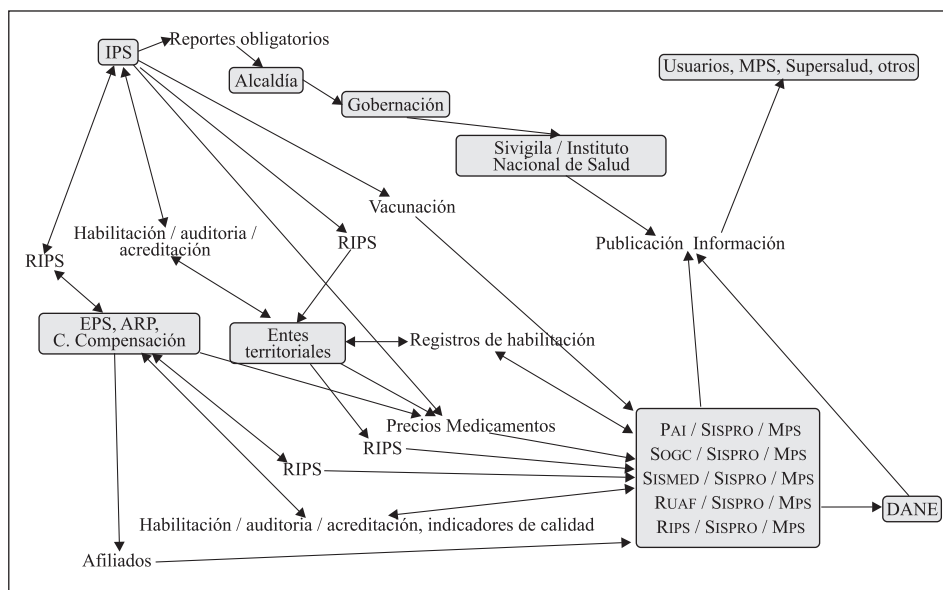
IPS
Reportes obligatorios
Alcaldía
Gobernación
Usuarios, MPS, Supersalud, otros
Sivigila / Instituto Nacional de Salud
Vacunación
Publicación
Información
Habilitación / auditoria / acreditación
RIPS
RIPS
EPS, ARP, C. Compensación
Entes territoriales
Registros de habilitación
Precios Medicamentos
RIPS
RIPS
Pai / Sispro / Mps
Sogc / Sispro / Mps
Sismed / Sispro / Mps
Ruaf / Sispro / Mps
Rips / Sispro / Mps
DANE
Habilitación / auditoria / acreditación, indicadores de calidad
Afiliados